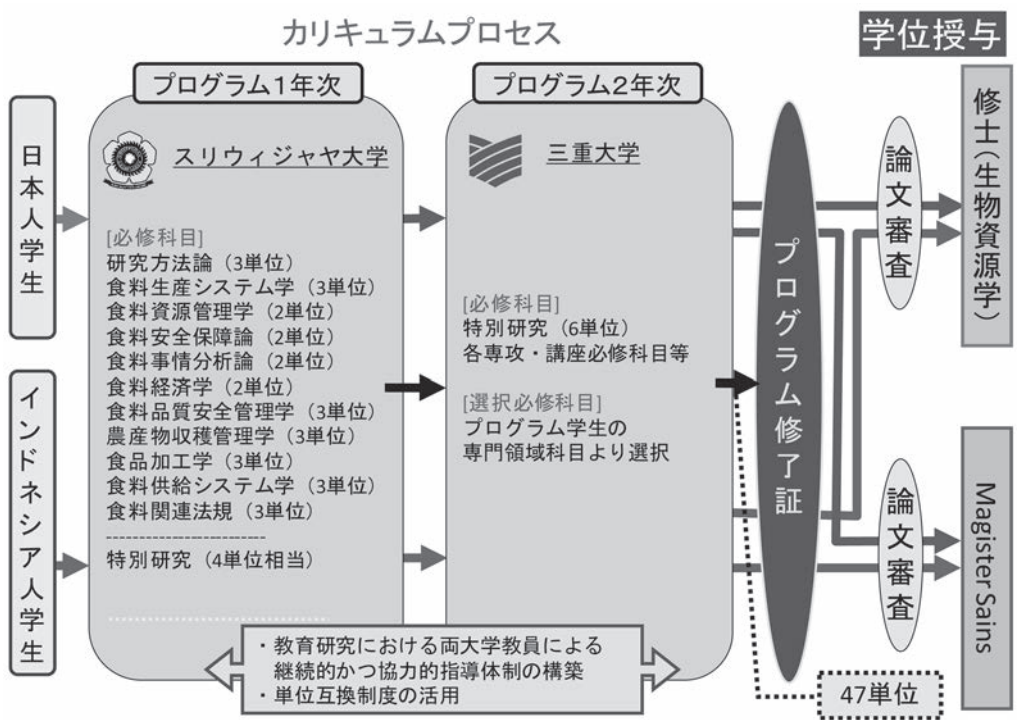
カリキュラムプロセス

学位授与

日本人学生

インドネシア人学生

プログラム1年次

スリウィジャヤ大学

[必修科目]
研究方法論（3単位）
食料生産システム学（3単位）
食料資源管理学（2単位）
食料安全保障論（2単位）
食料事情分析論（2単位）
食料経済学（2単位）
食料品質安全管理学（3単位）
農産物収穫管理学（3単位）
食品加工学（3単位）
食料供給システム学（3単位）
食料関連法規（3単位）

特別研究（4単位相当）

プログラム2年次

三重大学

[必修科目]
特別研究（6単位）
各専攻・講座必修科目等

[選択必修科目]
プログラム学生の専門領域科目より選択

・教育研究における両大学教員による継続的かつ協力的指導体制の構築
・単位互換制度の活用

プログラム修了証

47単位

論文審査

論文審査

修士（生物資源学）

Magister Sains